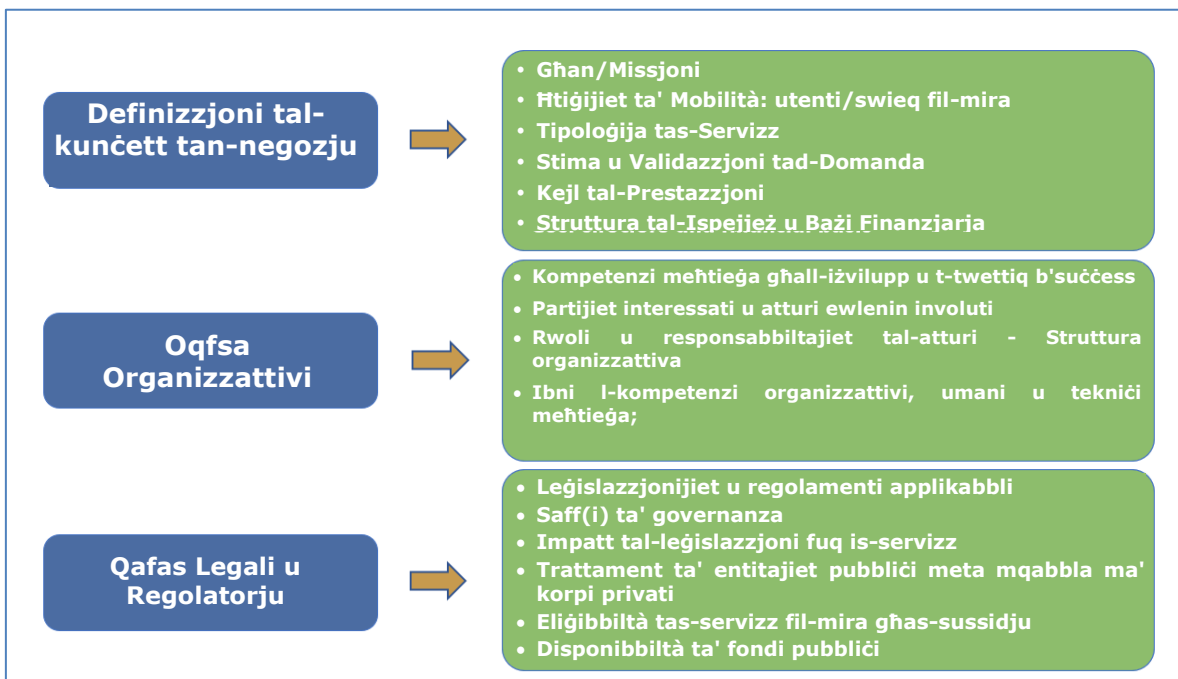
Definizzjoni tal-kunċett tan-negozju

• Għan/Missjoni
• Ħtiġijiet ta' Mobilità: utenti/swieq fil-mira
• Tipoloġija tas-Servizz
• Stima u Validazzjoni tad-Domanda
• Kejl tal-Prestazzjoni
• Struttura tal-Ispejjeż u Bażi Finanzjarja

Oqfsa Organizzattivi

• Kompetenzi meħtieġa għall-iżvilupp u t-twettiq b'suċċess
• Partijiet interessati u atturi ewlenin involuti
• Rwoli u responsabbiltajiet tal-atturi - Struttura organizzattiva
• Ibni l-kompetenzi organizzattivi, umani u tekniċi meħtieġa;

Qafas Legali u Regolatorju

• Leġislazzjonijiet u regolamenti applikabbli
• Saff(i) ta' governanza
• Impatt tal-leġislazzjoni fuq is-servizz
• Trattament ta' entitajiet pubbliċi meta mqabbla ma' korpi privati
• Eliġibbiltà tas-servizz fil-mira għas-sussidju
• Disponibbiltà ta' fondi pubbliċi